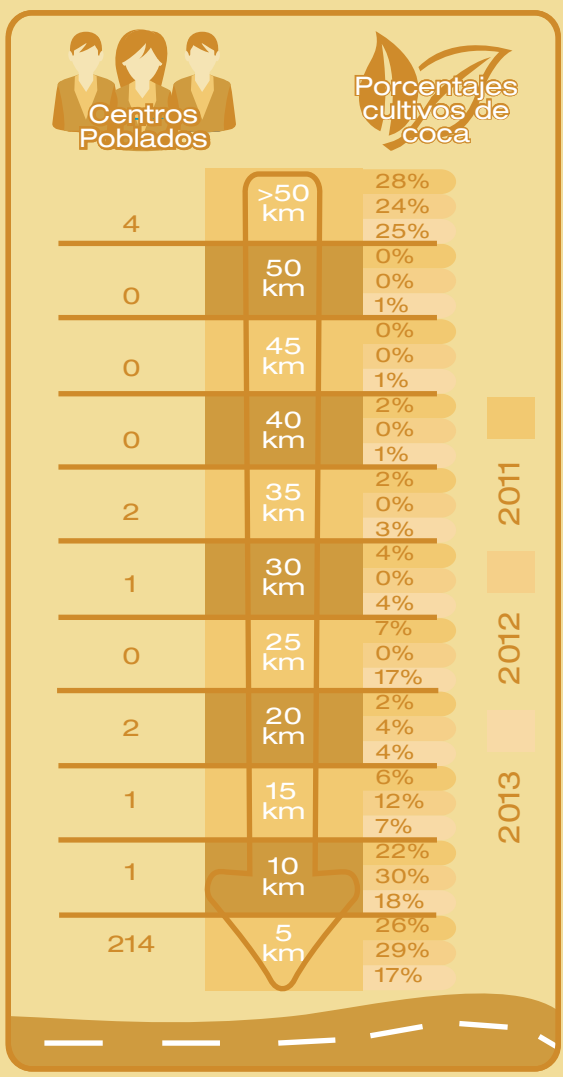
Centros Poblados

Porcentajes cultivos de coca

| Centros Poblados | Distancia | Porcentajes |
|---|---|---|
| 4 | >50 km | 28% 24% 25% |
| 0 | 50 km | 0% 0% 1% |
| 0 | 45 km | 0% 0% 1% |
| 0 | 40 km | 2% 0% 1% |
| 2 | 35 km | 2% 0% 3% |
| 1 | 30 km | 4% 0% 4% |
| 0 | 25 km | 7% 0% 17% |
| 2 | 20 km | 2% 4% 4% |
| 1 | 15 km | 6% 12% 7% |
| 1 | 10 km | 22% 30% 18% |
| 214 | 5 km | 26% 29% 17% |

2011
2012
2013